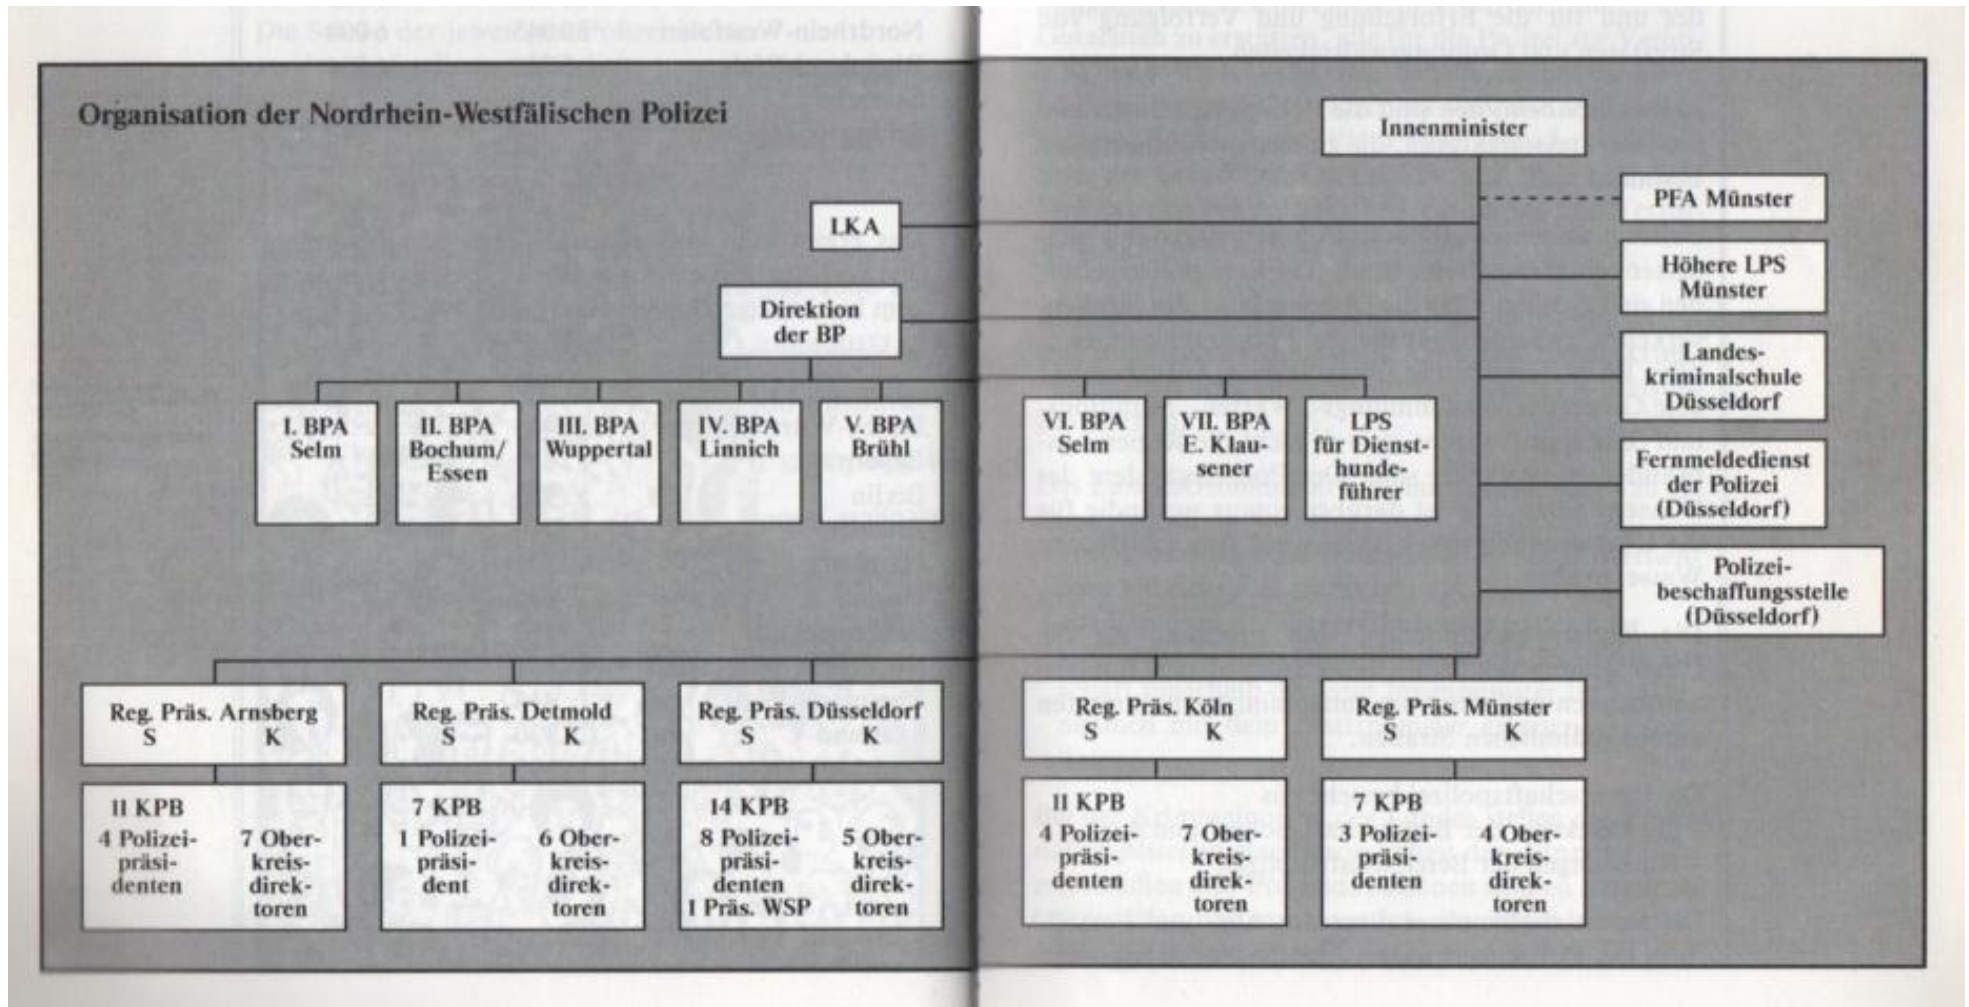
Organisation der Nordrhein-Westfälischen Polizei

Innenminister

PFA Münster

LKA

Höhere LPS Münster

Direktion der BP

Landeskriminalschule Düsseldorf

I. BPA Selm

II. BPA Bochum/ Essen

III. BPA Wuppertal

IV. BPA Linnich

V. BPA Brühl

VI. BPA Selm

VII. BPA E. Klausener

LPS für Diensthundeführer

Fernmeldedienst der Polizei (Düsseldorf)

Polizeibeschaffungsstelle (Düsseldorf)

Reg. Präs. Arnsberg S K

Reg. Präs. Detmold S K

Reg. Präs. Düsseldorf S K

Reg. Präs. Köln S K

Reg. Präs. Münster S K

11 KPB 4 Polizeipräsidenten 7 Oberkreisdirektoren

7 KPB 1 Polizeipräsident 6 Oberkreisdirektoren

14 KPB 8 Polizeipräsidenten 1 Präs. WSP 5 Oberkreisdirektoren

11 KPB 4 Polizeipräsidenten 7 Oberkreisdirektoren

7 KPB 3 Polizeipräsidenten 4 Oberkreisdirektoren